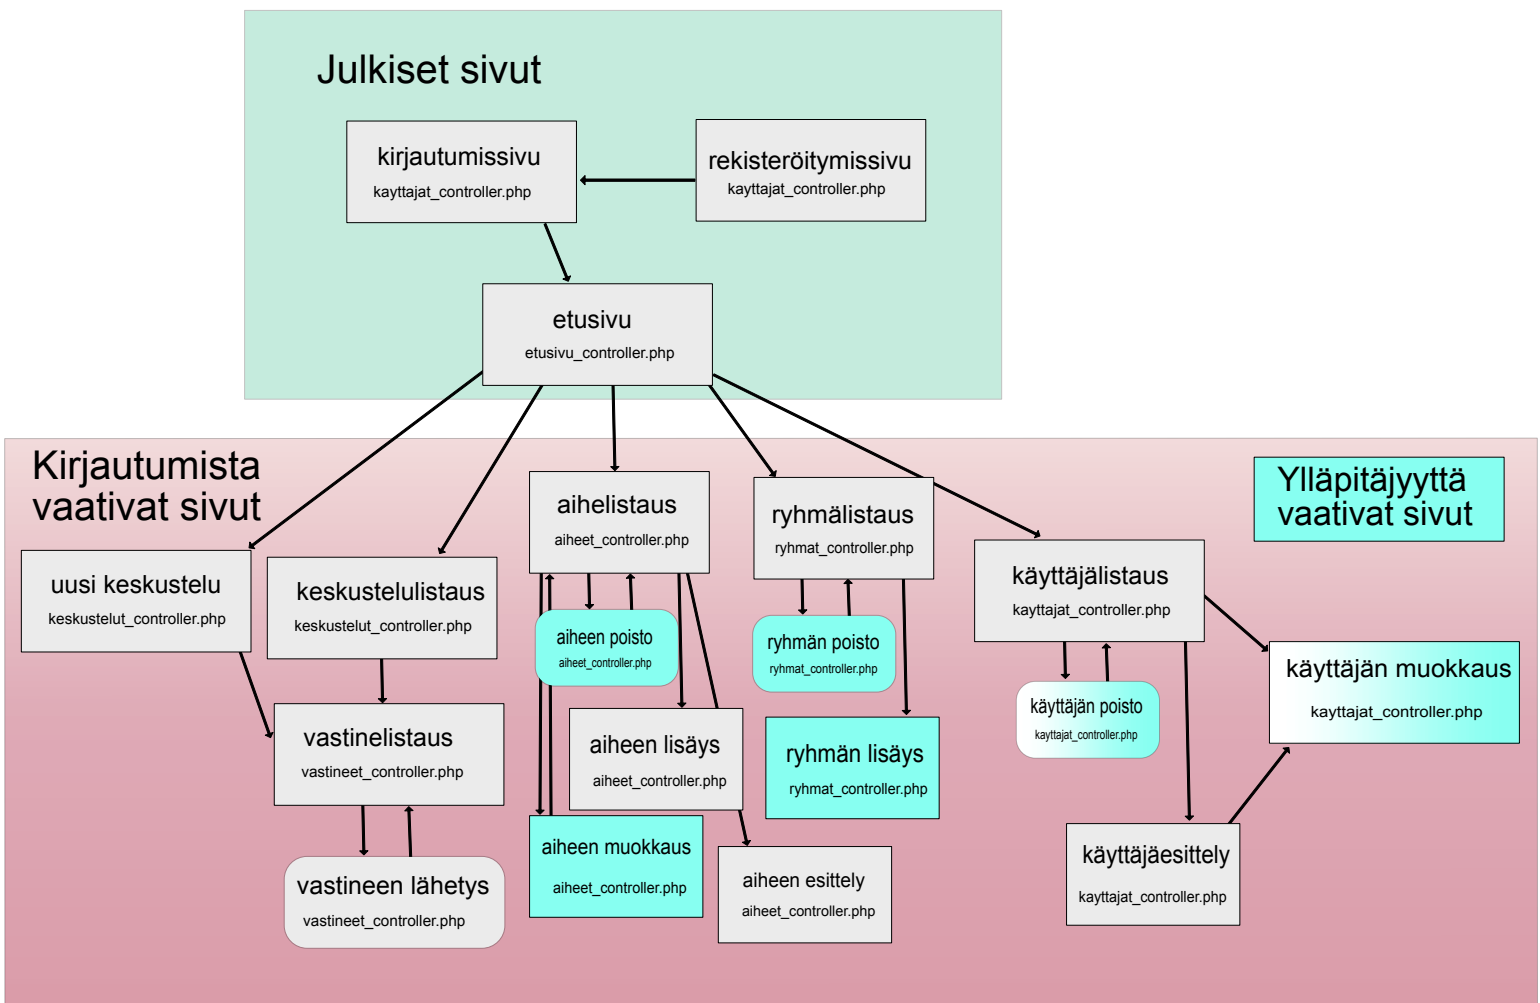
Julkiset sivut

kirjautumissivu
kayttajat_controller.php

rekisteröitymissivu
kayttajat_controller.php

etusivu
etusivu_controller.php

Kirjautumista vaativat sivut

Ylläpitäjyyttä vaativat sivut

uusi keskustelu
keskustelut_controller.php

keskustelulistaus
keskustelut_controller.php

aihelistaus
aiheet_controller.php

ryhmälistaus
ryhmat_controller.php

käyttäjälistaus
kayttajat_controller.php

aiheen poisto
aiheet_controller.php

ryhmän poisto
ryhmat_controller.php

käyttäjän muokkaus
kayttajat_controller.php

käyttäjän poisto
kayttajat_controller.php

vastinelistaus
vastineet_controller.php

aiheen lisäys
aiheet_controller.php

ryhmän lisäys
ryhmat_controller.php

vastineen lähetys
vastineet_controller.php

aiheen muokkaus
aiheet_controller.php

aiheen esittely
aiheet_controller.php

käyttäjäesittely
kayttajat_controller.php